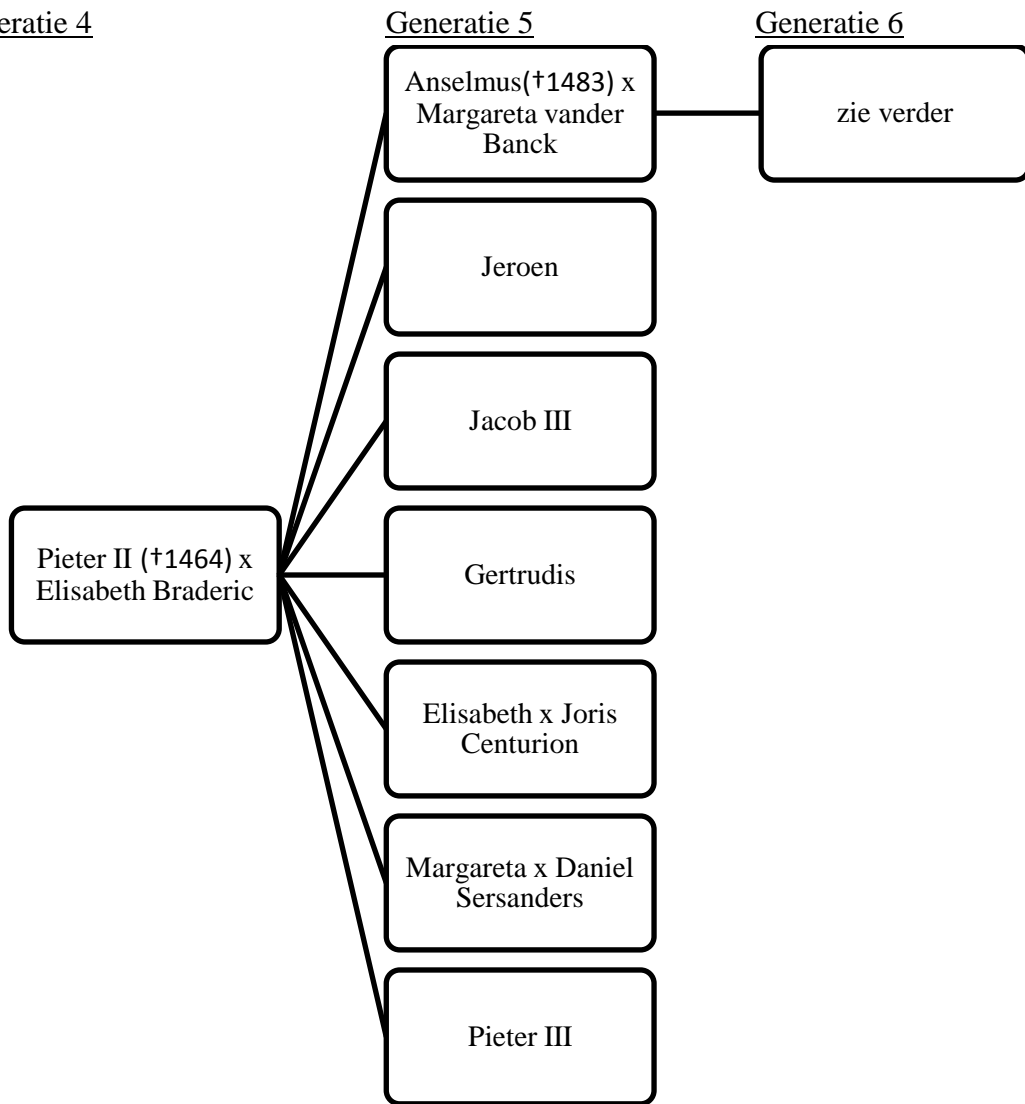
eratie 4

Generatie 5

Generatie 6

Anselmus(†1483) x Margareta vander Banck

zie verder

Jeroen

Jacob III

Pieter II (†1464) x Elisabeth Braderic

Gertrudis

Elisabeth x Joris Centurion

Margareta x Daniel Sersanders

Pieter III